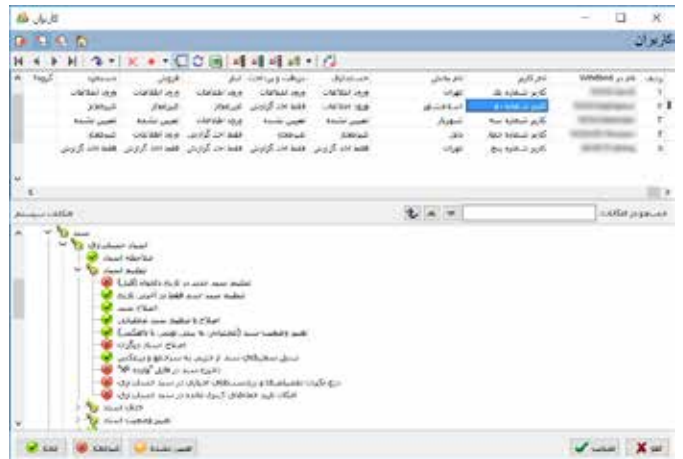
کاربران

کاربران

| ردیف | نام در Windows | نام کاربر | نام نمایش | حسابداری | دریافت و پرداخت | انبار | فروش | خرید | گروه |
|---|---|---|---|---|---|---|---|---|---|
| ۱ | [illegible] | کاربر شماره یک | تهران | ورود اطلاعات | ورود اطلاعات | ورود اطلاعات | ورود اطلاعات | ورود اطلاعات | |
| ۲ | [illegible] | کاربر شماره دو | اسلامشهر | ورود اطلاعات | فقط حق گزارش | غیرمجاز | غیرمجاز | غیرمجاز | |
| ۳ | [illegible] | کاربر شماره سه | شهریار | تعیین نشده | تعیین نشده | تعیین نشده | تعیین نشده | تعیین نشده | |
| ۴ | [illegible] | کاربر شماره چهار | دماوند | غیرمجاز | غیرمجاز | فقط حق گزارش | ورود اطلاعات | غیرمجاز | |
| ۵ | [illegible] | کاربر شماره پنج | تهران | فقط حق گزارش | فقط حق گزارش | فقط حق گزارش | فقط حق گزارش | فقط حق گزارش | |

امکانات سیستم

جستجو در امکانات

سند
اسناد حسابداری
ملاحظه اسناد
تنظیم اسناد
تنظیم سند جدید در تاریخ دلخواه (قبل)
تنظیم سند جدید فقط در آخرین تاریخ
اصلاح سند
اصلاح و تنظیم سند عملیاتی
تغییر وضعیت سند (یادداشت به بررسی شده و بالعکس)
اصلاح اسناد دیگران
تبدیل سندهای سند از حالت به سندهای و برعکس
ذخیره سند در قالب "ورود"
درج نکات مشخصات و پرداخت‌های اجباری در سند حسابداری
امکان تولید سندهای آنی برای شماره در سند حسابداری
حذف اسناد
تغییر وضعیت اسناد

غیرمجاز | ملاحظه | تعیین نشده

انتخاب | لغو